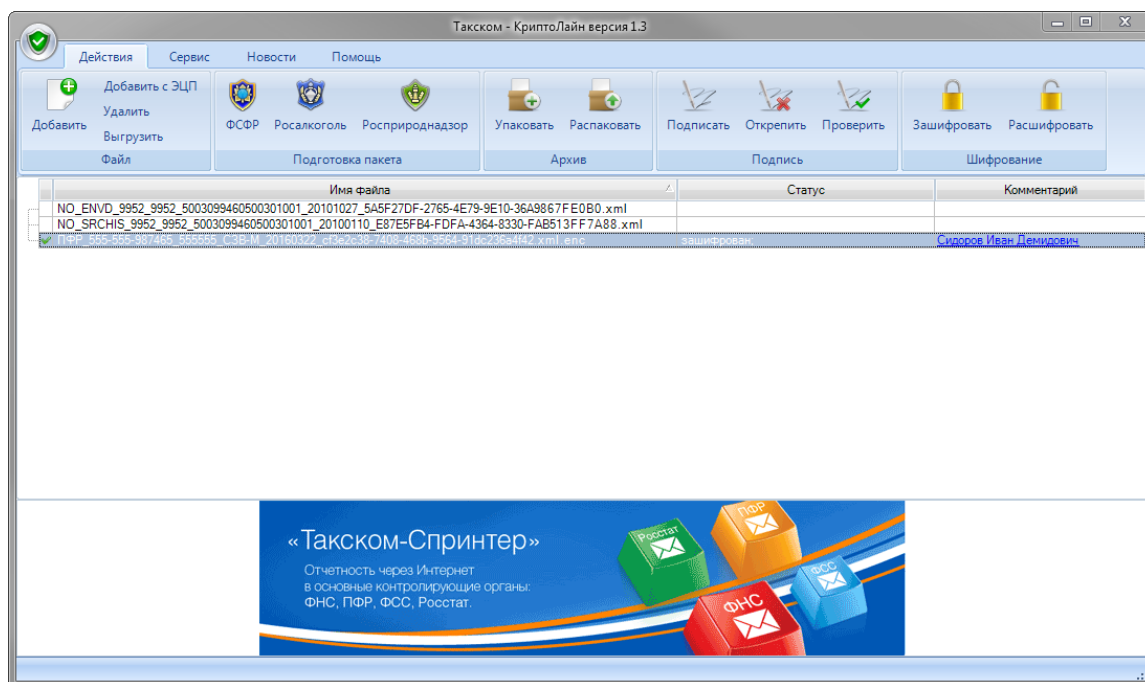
Такском - КриптоЛайн версия 1.3

Действия Сервис Новости Помощь

Добавить Добавить с ЭЦП Удалить Выгрузить
Файл

ФСФР Росалкоголь Росприроднадзор
Подготовка пакета

Упаковать Распаковать
Архив

Подписать Открепить Проверить
Подпись

Зашифровать Расшифровать
Шифрование

| Имя файла | Статус | Комментарий |
|---|---|---|
| NO_ENVD_9952_9952_5003099460500301001_20101027_5A5F27DF-2765-4E79-9E10-36A9867FE0B0.xml | | |
| NO_SRCHIS_9952_9952_5003099460500301001_20100110_E87E5FB4-FDFA-4364-8330-FAB513FF7A88.xml | | |
| ПФР_555-555-987465_555555_С38-М_20160322_cf9e2c38-7408-4636-9564-91dc236a4f42.xml.enc | зашифрован | Сидоров Иван Демидович |

«Такском-Спринтер»
Отчетность через Интернет в основные контролирующие органы: ФНС, ПФР, ФСС, Росстат.
Росстат ПФР ФСС ФНС